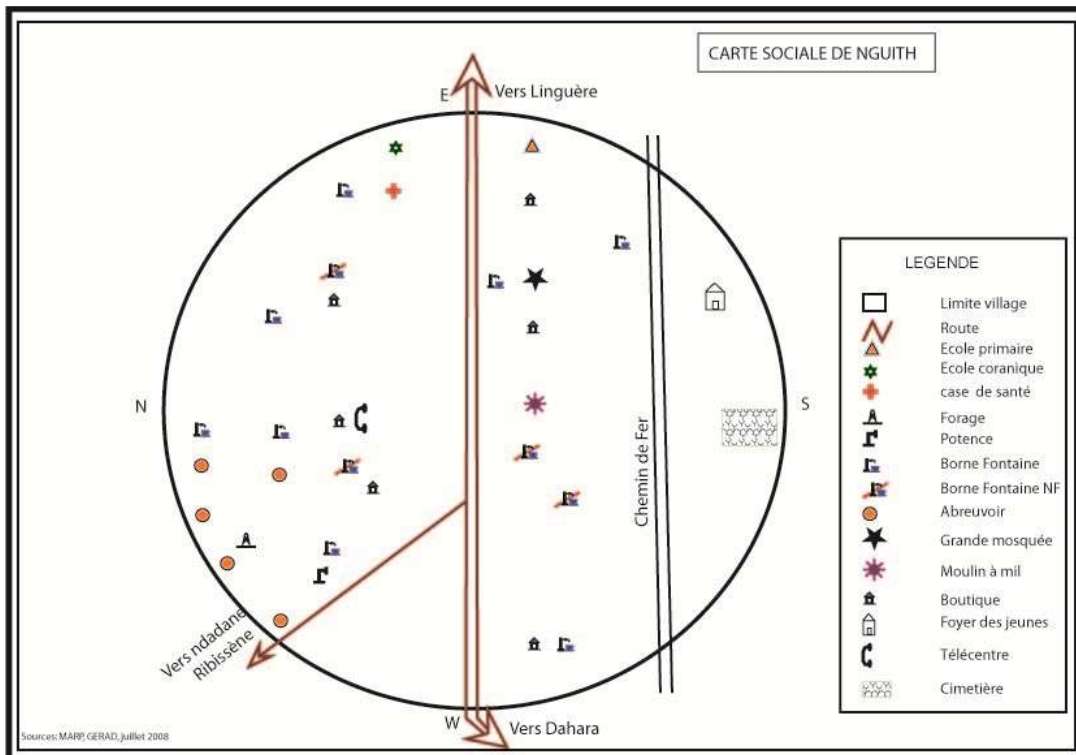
CARTE SOCIALE DE NGUITH

E

Vers Linguère

N

S

W

Vers Dahara

Chemin de Fer

Vers ndadane Ribissène

LEGENDE

Limite village
Route
Ecole primaire
Ecole coranique
case de santé
Forage
Potence
Borne Fontaine
Borne Fontaine NF
Abreuvoir
Grande mosquée
Moulin à mil
Boutique
Foyer des jeunes
Télécentre
Cimetière

Sources: MARP, GERAD, juillet 2008